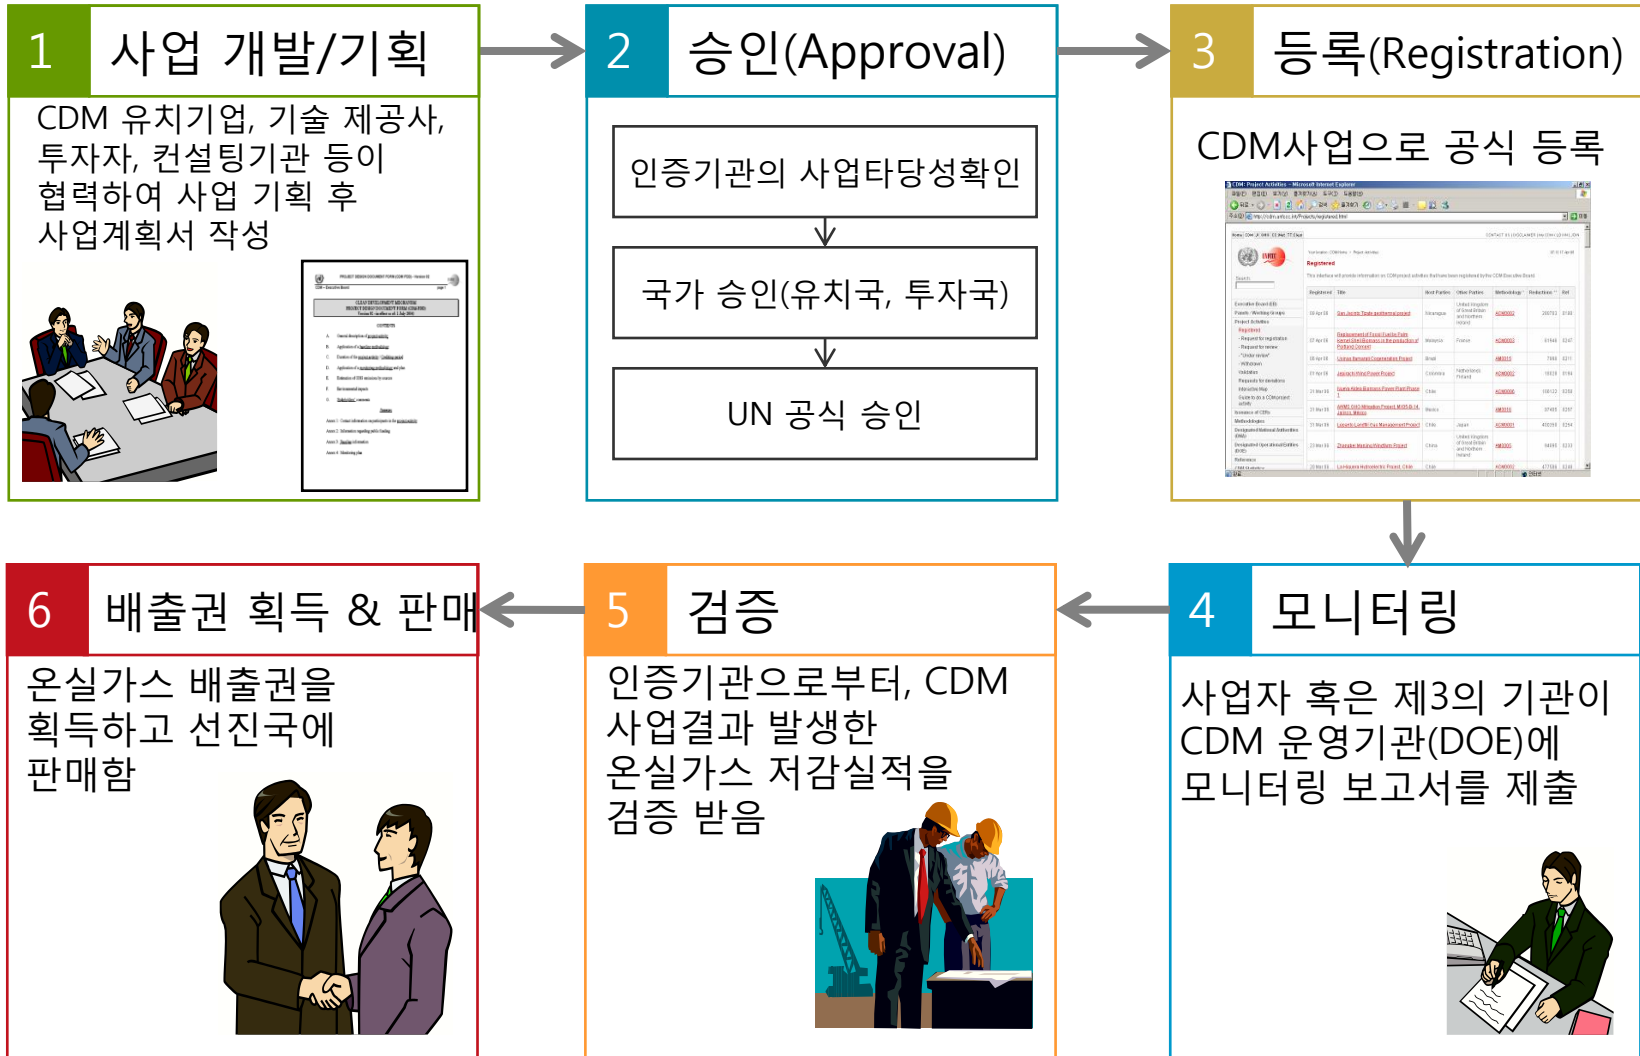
1 사업 개발/기획

CDM 유치기업, 기술 제공사, 투자자, 컨설팅기관 등이 협력하여 사업 기획 후 사업계획서 작성

2 승인(Approval)

인증기관의 사업타당성확인

국가 승인(유치국, 투자국)

UN 공식 승인

3 등록(Registration)

CDM사업으로 공식 등록

Registered

4 모니터링

사업자 혹은 제3의 기관이 CDM 운영기관(DOE)에 모니터링 보고서를 제출

5 검증

인증기관으로부터, CDM 사업결과 발생한 온실가스 저감실적을 검증 받음

6 배출권 획득 & 판매

온실가스 배출권을 획득하고 선진국에 판매함